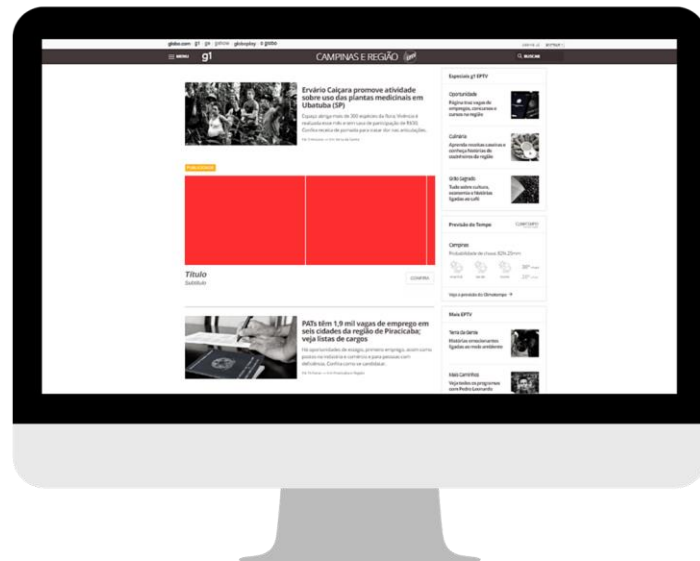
globo.com g1 ge gshow globoplay o globo

MENU g1 CAMPINAS E REGIÃO EPTV

BUSCAR

Ervário Caiçara promove atividade sobre uso das plantas medicinais em Ubatuba (SP)

Espaço abriga mais de 300 espécies da flora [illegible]

PUBLICIDADE

Título
Subtítulo

CONFIRA

PATs têm 1,9 mil vagas de emprego em seis cidades da região de Piracicaba; veja listas de cargos

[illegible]

Especiais g1 EPTV

Oportunidade
Página traz vagas de empregos, concursos e cursos na região

Culinária
Aprenda receitas caseiras e conheça histórias de cozinheiros da região

Grão Sagrado
Tudo sobre cultura, economia e histórias ligadas ao café

Previsão do Tempo

Campinas

Veja a previsão do Climatempo

Mais EPTV

Terra da Gente
Histórias emocionantes ligadas ao meio ambiente

Mais Caminhos
Veja todos os programas com Pedro Leonardo